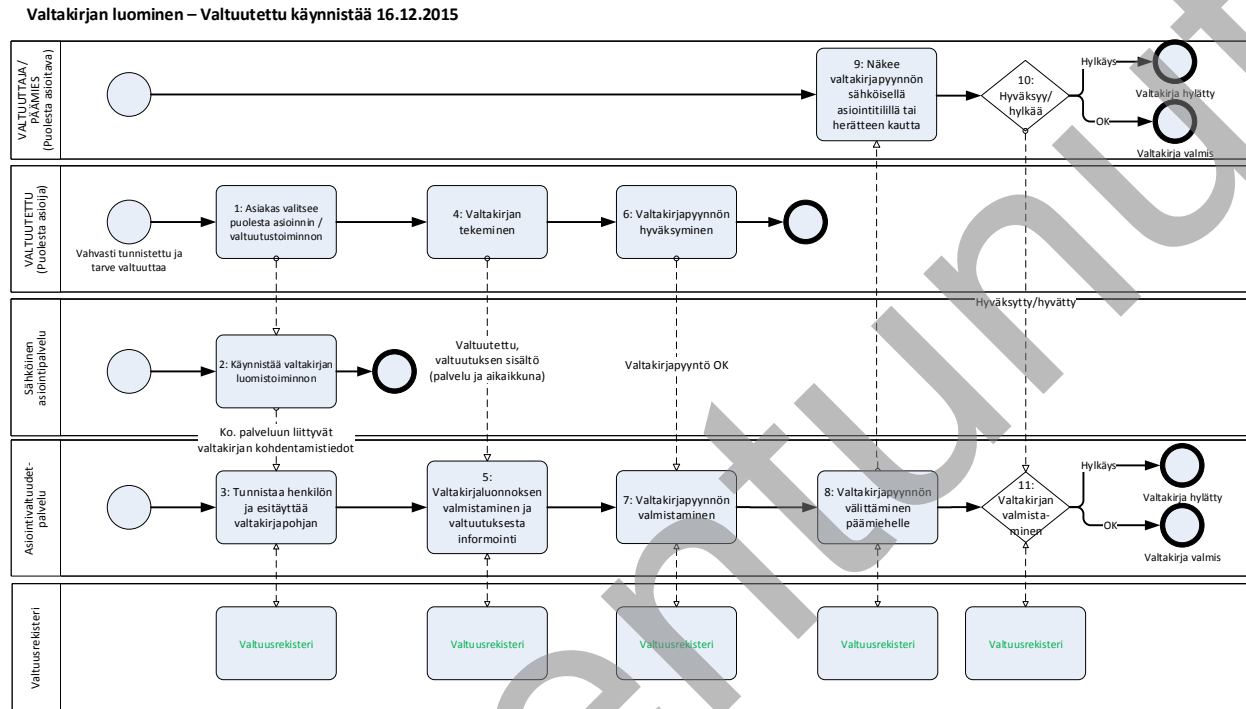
Valtakirjan luominen – Valtuutettu käynnistää 16.12.2015

VALTUUTTAJA / PÄÄMIES (Puolesta asioitava)

9: Näkee valtakirjapyynnön sähköisellä asiointitilillä tai herätteen kautta

10: Hyväksyy/ hylkää

Hylkäys

Valtakirja hylätty

OK

Valtakirja valmis

VALTUUTETTU (Puolesta asioija)

Vahvasti tunnistettu ja tarve valtuuttaa

1: Asiakas valitsee puolesta asioinnin / valtuutustoiminnon

4: Valtakirjan tekeminen

6: Valtakirjapyynnön hyväksyminen

Hyväksytty/hyvätty

Sähköinen asiointipalvelu

2: Käynnistää valtakirjan luomistoiminnon

Valtuutettu, valtuutuksen sisältö (palvelu ja aikaikkuna)

Valtakirjapyyntö OK

Ko. palveluun liittyvät valtakirjan kohdentamistiedot

Asiointivaltuudet-palvelu

3: Tunnistaa henkilön ja esitäyttää valtakirjapohjan

5: Valtakirjaluonnoksen valmistaminen ja valtuutuksesta informointi

7: Valtakirjapyynnön valmistaminen

8: Valtakirjapyynnön välittäminen päämiehelle

11: Valtakirjan valmistaminen

Hylkäys

Valtakirja hylätty

OK

Valtakirja valmis

Valtuusrekisteri

Valtuusrekisteri

Valtuusrekisteri

Valtuusrekisteri

Valtuusrekisteri

Valtuusrekisteri